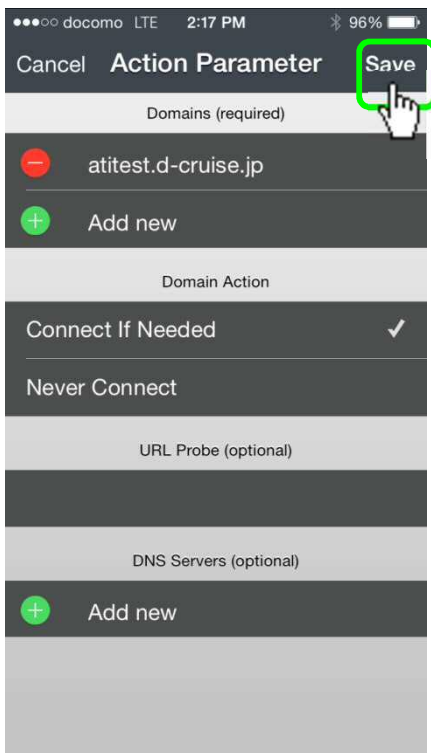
●●●○○ docomo LTE 2:17 PM 96%

Cancel Action Parameter Save

Domains (required)

atitest.d-cruise.jp

Add new

Domain Action

Connect If Needed ✓

Never Connect

URL Probe (optional)

DNS Servers (optional)

Add new